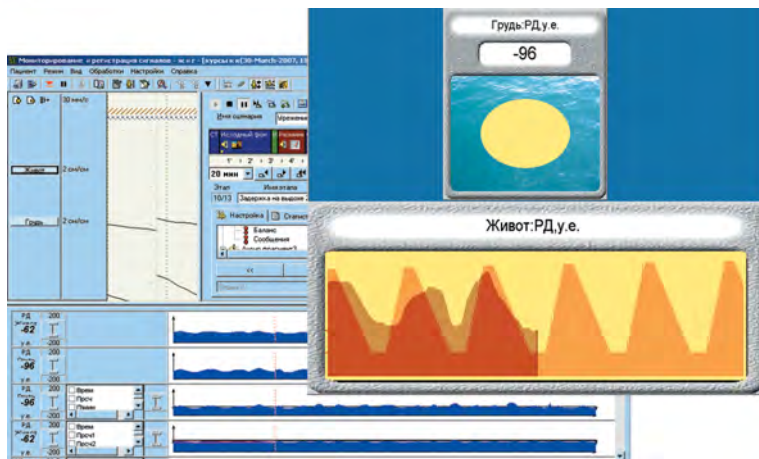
Мониторирование и регистрация сигналов - м-с-г - [курсы к н(30-March-2007, 13

Пациент Режим Вид Обработки Настройки Справка

30 мм/с

Живот 2 см/см

Грудь 2 см/см

Имя сценария

Исходный фон

20 мин

Этап Имя этапа

10/13 Задержка на выдохе

Настройка

Баланс

Сообщения

РД 200

-62

у.е. -200

РД 200

-96

у.е. -200

РД 200

-96

Время

Проч

Проч

РД 200

-62

у.е. -200

Время

Проч1

Проч2

Грудь:РД,у.е.

-96

Живот:РД,у.е.